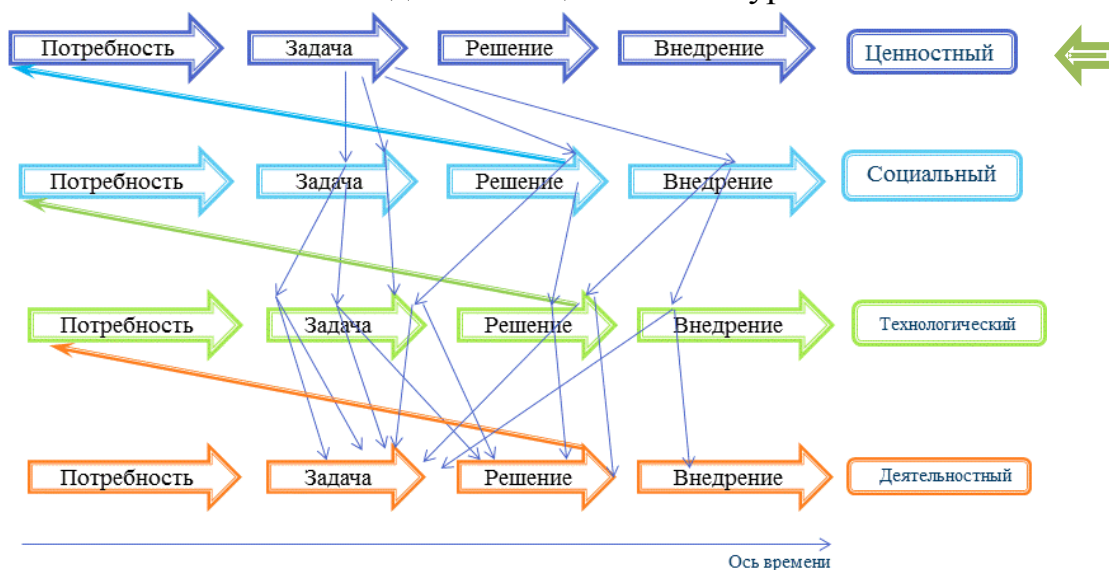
Потребность Задача Решение Внедрение Ценностный

Потребность Задача Решение Внедрение Социальный

Потребность Задача Решение Внедрение Технологический

Потребность Задача Решение Внедрение Деятельностный

Ось времени